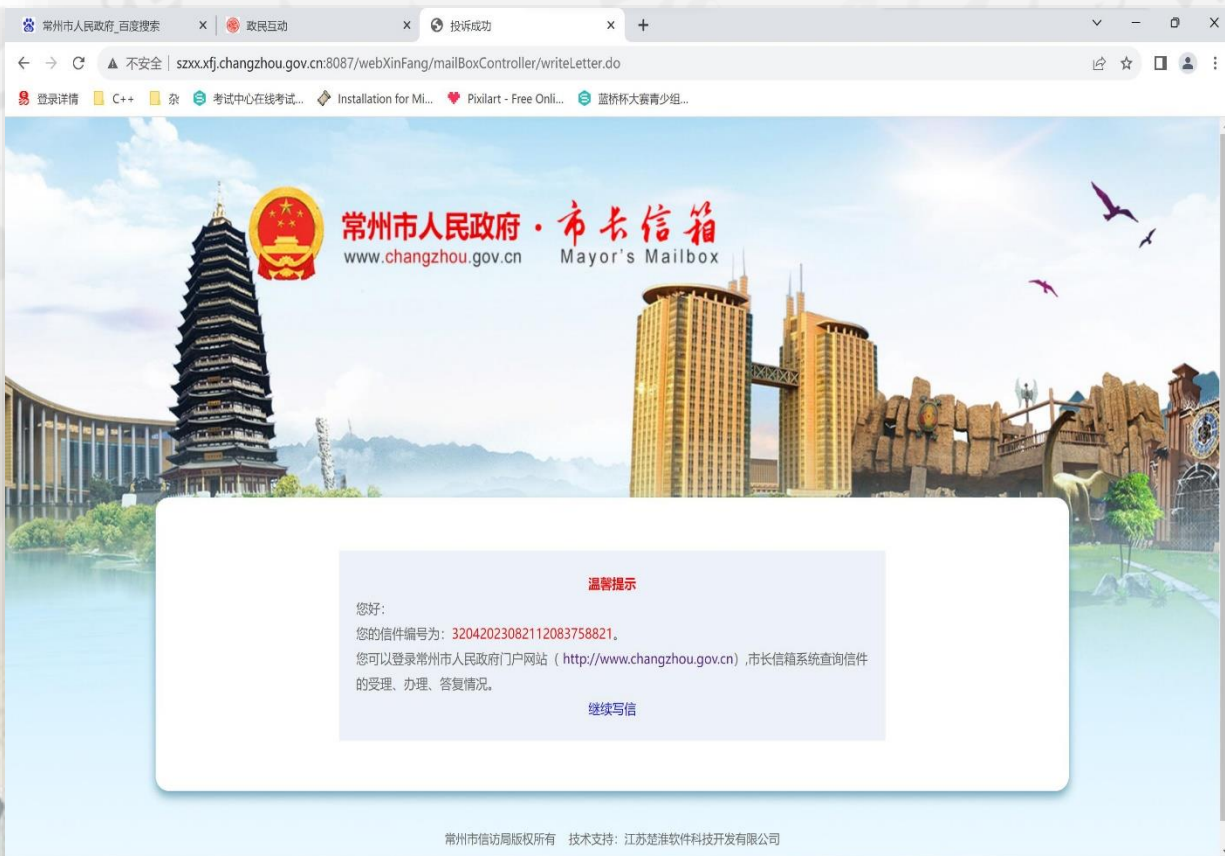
常州市人民政府_百度搜索 × 政民互动 × 投诉成功 × +

不安全 | szxx.xfj.changzhou.gov.cn:8087/webXinFang/mailBoxController/writeLetter.do

登录详情 C++ 杂 考试中心在线考试... Installation for Mi... Pixilart - Free Onli... 蓝桥杯大赛青少组...

常州市人民政府 · 市长信箱
www.changzhou.gov.cn Mayor's Mailbox

温馨提示

您好：

您的信件编号为：32042023082112083758821。

您可以登录常州市人民政府门户网站（http://www.changzhou.gov.cn）,市长信箱系统查询信件的受理、办理、答复情况。

继续写信

常州市信访局版权所有 技术支持：江苏楚淮软件科技开发有限公司